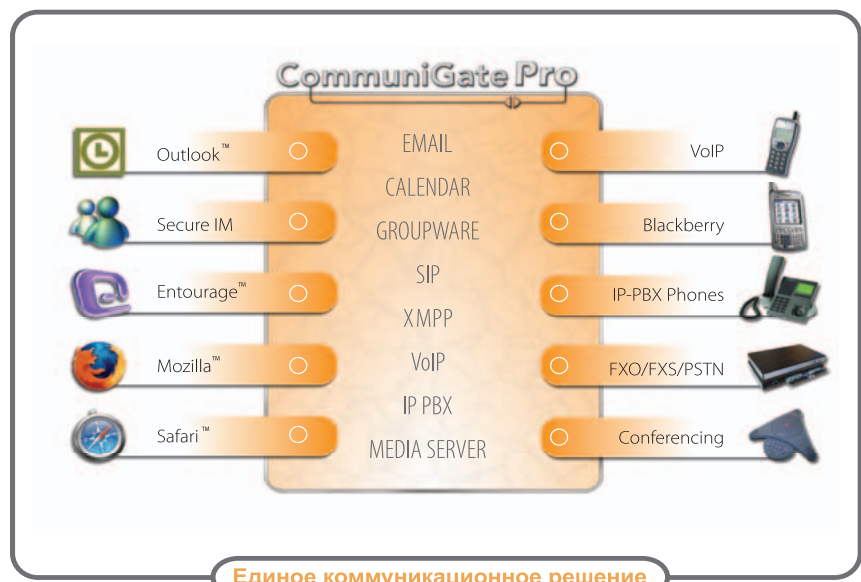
CommuniGate Pro

Outlook™
Secure IM
Entourage™
Mozilla™
Safari™

EMAIL
CALENDAR
GROUPWARE
SIP
XMPP
VoIP
IP PBX
MEDIA SERVER

VoIP
Blackberry
IP-PBX Phones
FXO/FXS/PSTN
Conferencing

Единое коммуникационное решение